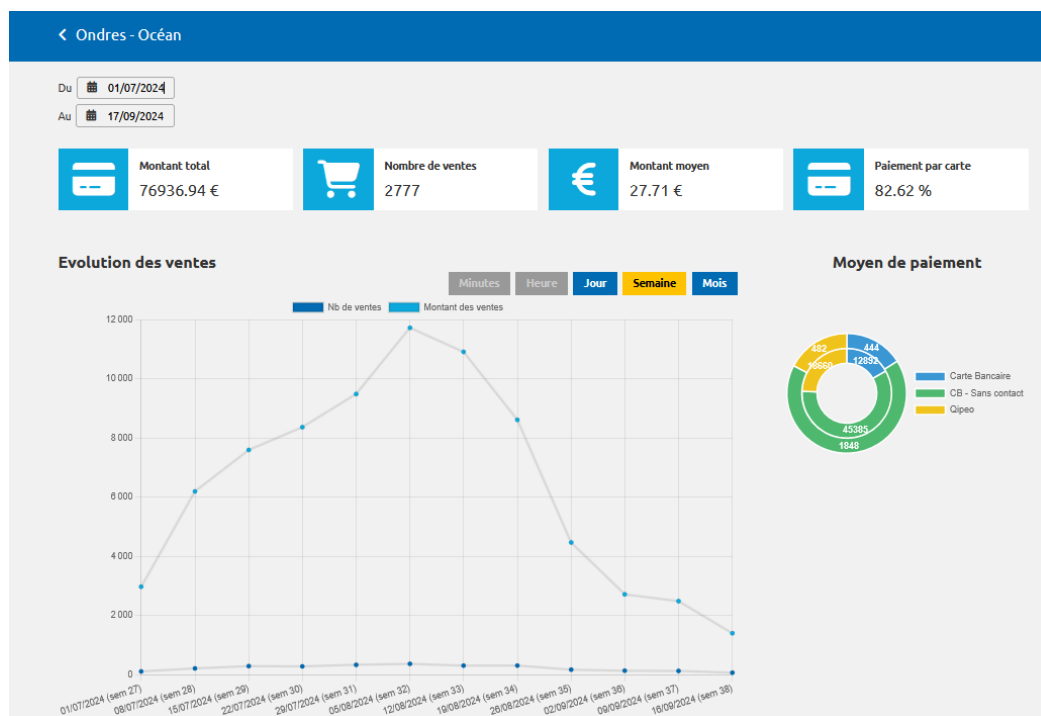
Ondres - Océan

Du 01/07/2024
Au 17/09/2024

Montant total
76936.94 €

Nombre de ventes
2777

Montant moyen
27.71 €

Paiement par carte
82.62 %

Evolution des ventes

Minutes Heure Jour Semaine Mois

Nb de ventes Montant des ventes

12 000
10 000
8 000
6 000
4 000
2 000
0

01/07/2024 (sem 27) 08/07/2024 (sem 28) 15/07/2024 (sem 29) 22/07/2024 (sem 30) 29/07/2024 (sem 31) 05/08/2024 (sem 32) 12/08/2024 (sem 33) 19/08/2024 (sem 34) 26/08/2024 (sem 35) 02/09/2024 (sem 36) 09/09/2024 (sem 37) 16/09/2024 (sem 38)

Moyen de paiement

444
12892
482
18660
45385
1848

Carte Bancaire
CB - Sans contact
Qipeo